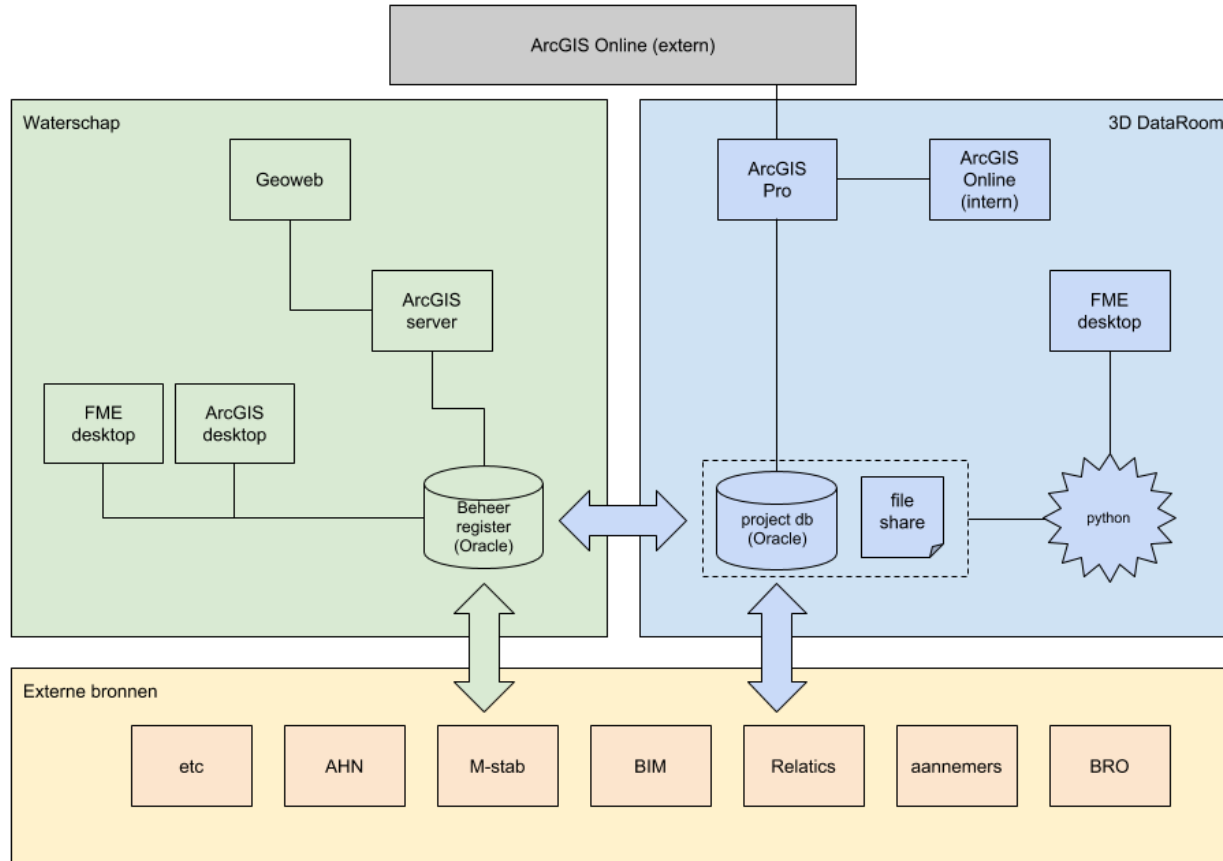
ArcGIS Online (extern)

Waterschap

Geoweb

ArcGIS server

FME desktop

ArcGIS desktop

Beheer register (Oracle)

3D DataRoom

ArcGIS Pro

ArcGIS Online (intern)

FME desktop

project db (Oracle)

file share

python

Externe bronnen

etc

AHN

M-stab

BIM

Relatics

aannemers

BRO